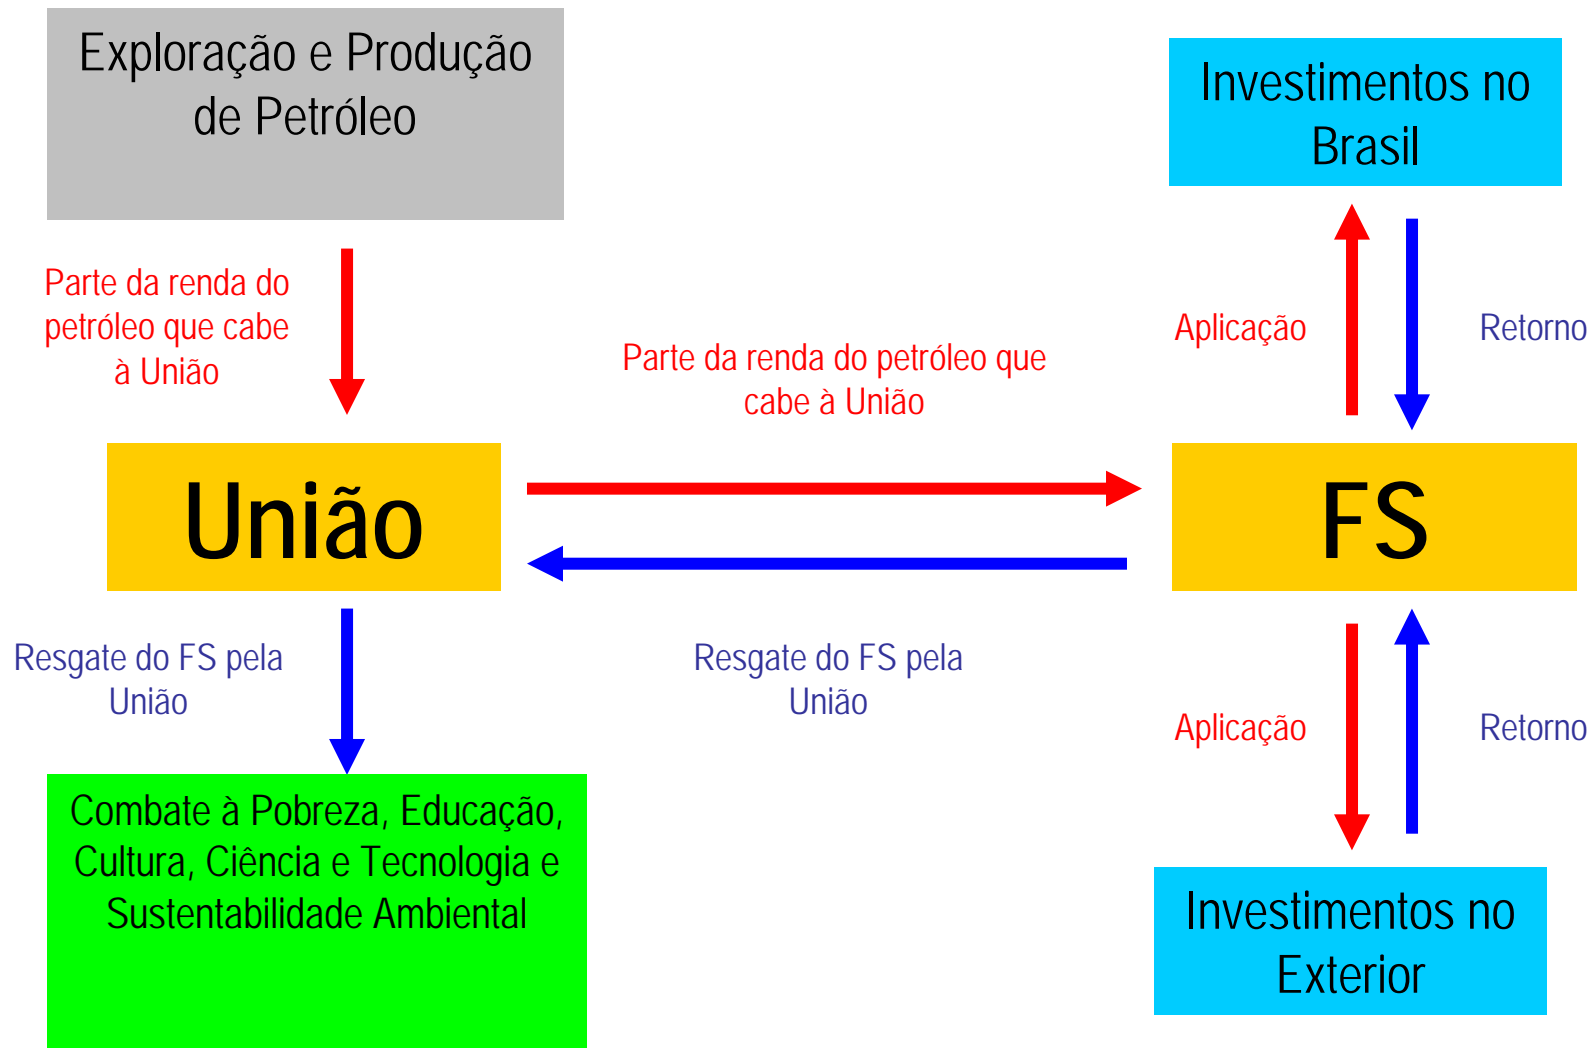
Exploração e Produção de Petróleo

Investimentos no Brasil

Parte da renda do petróleo que cabe à União

Aplicação

Retorno

Parte da renda do petróleo que cabe à União

União

FS

Resgate do FS pela União

Resgate do FS pela União

Aplicação

Retorno

Combate à Pobreza, Educação, Cultura, Ciência e Tecnologia e Sustentabilidade Ambiental

Investimentos no Exterior